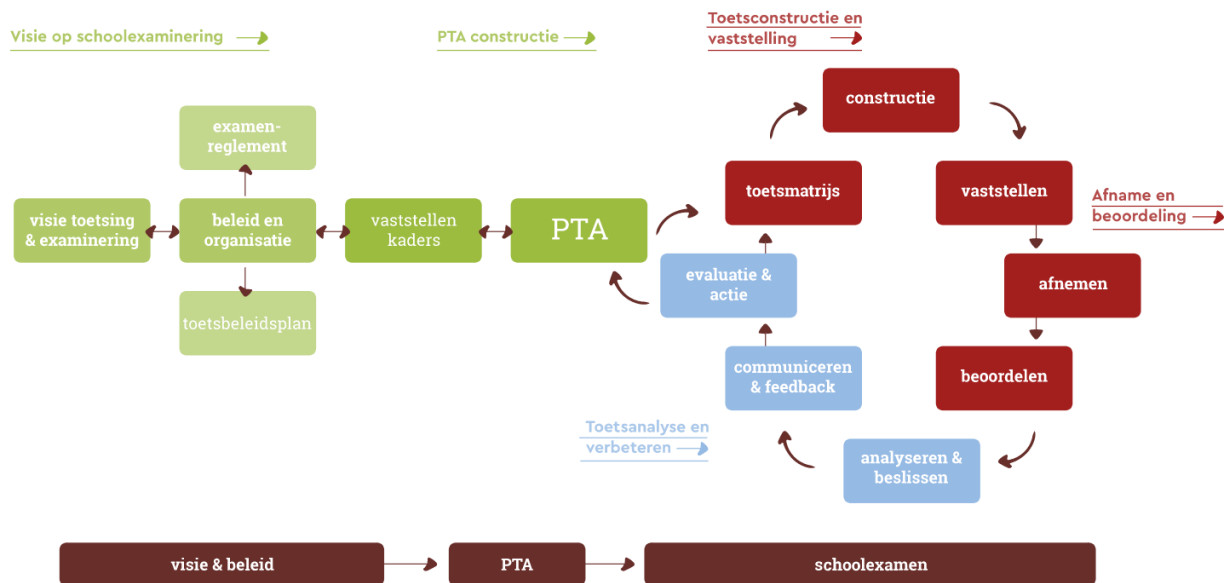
Visie op schoolexaminering

PTA constructie

Toetsconstructie en vaststelling

examenreglement

visie toetsing & examinering

beleid en organisatie

vaststellen kaders

PTA

toetsbeleidsplan

constructie

toetsmatrijs

vaststellen

Afname en beoordeling

evaluatie & actie

afnemen

communiceren & feedback

beoordelen

Toetsanalyse en verbeteren

analyseren & beslissen

visie & beleid

PTA

schoolexamen